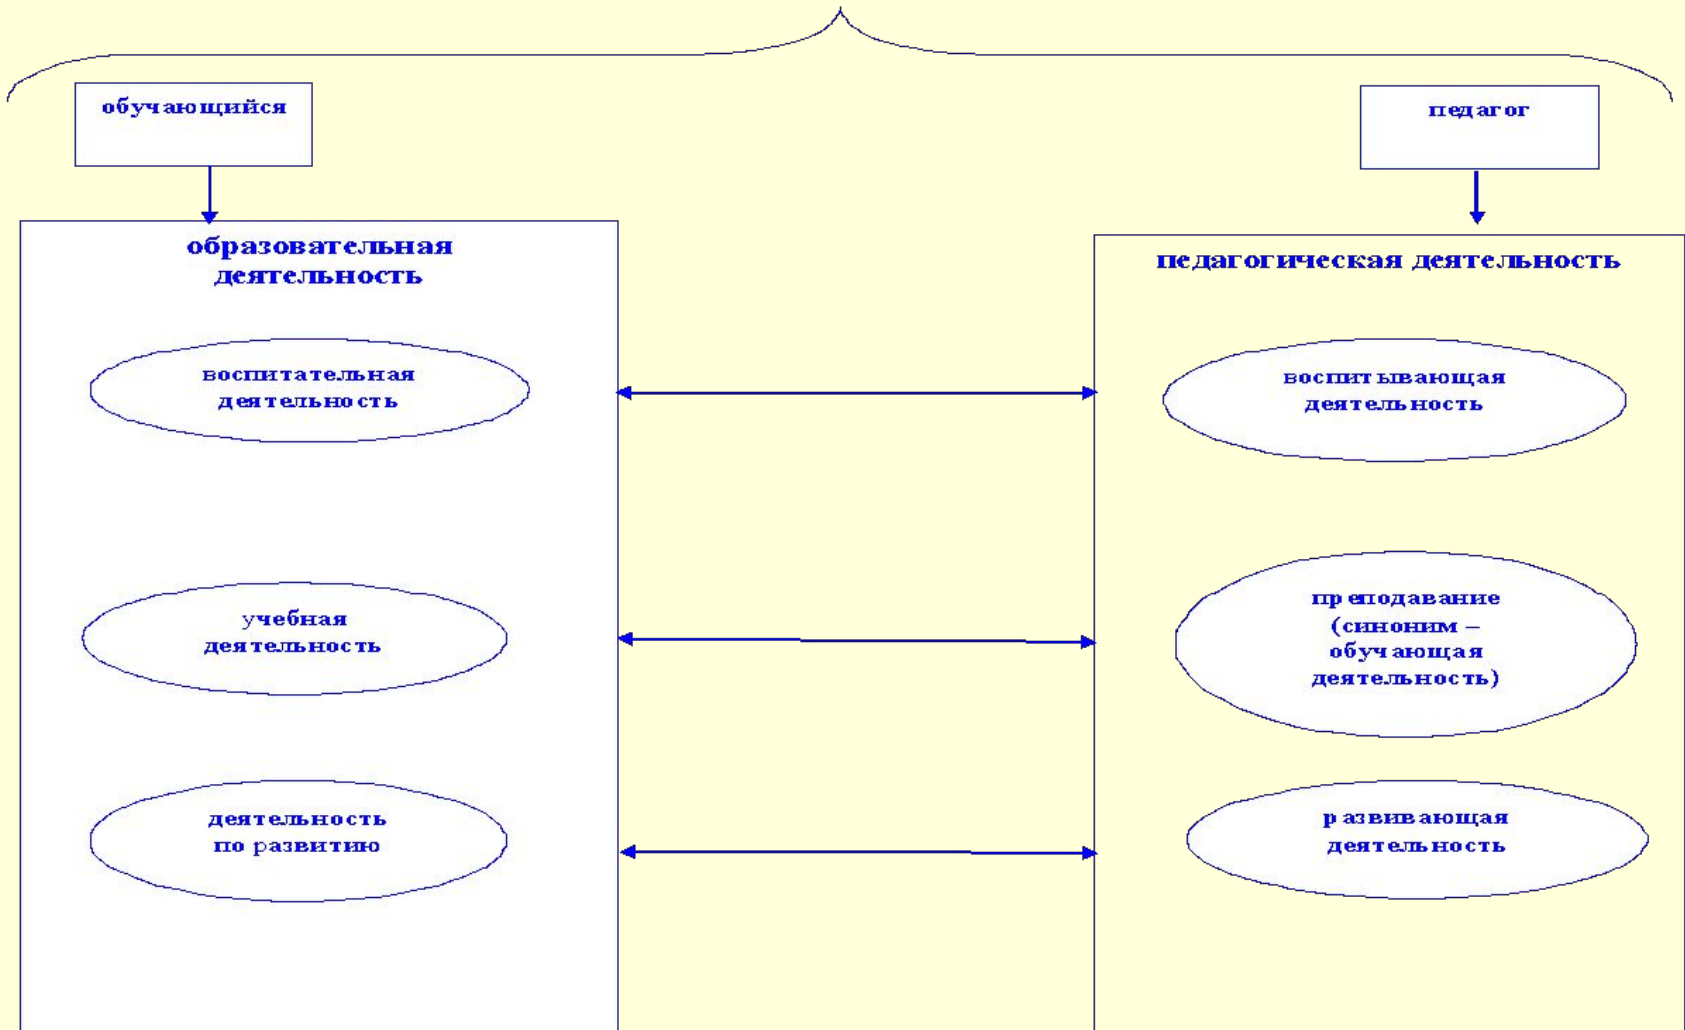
обучающийся

педагог

образовательная деятельность

педагогическая деятельность

воспитательная деятельность

воспитывающая деятельность

учебная деятельность

преподавание (синоним – обучающая деятельность)

деятельность по развитию

развивающая деятельность